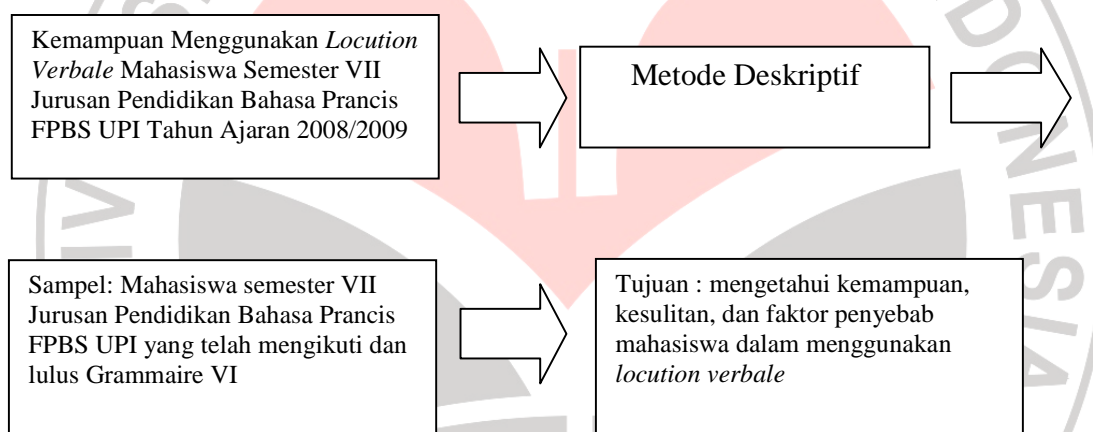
Kemampuan Menggunakan *Locution Verbale* Mahasiswa Semester VII Jurusan Pendidikan Bahasa Prancis FPBS UPI Tahun Ajaran 2008/2009

Metode Deskriptif

Sampel: Mahasiswa semester VII Jurusan Pendidikan Bahasa Prancis FPBS UPI yang telah mengikuti dan lulus Grammaire VI

Tujuan : mengetahui kemampuan, kesulitan, dan faktor penyebab mahasiswa dalam menggunakan *locution verbale*